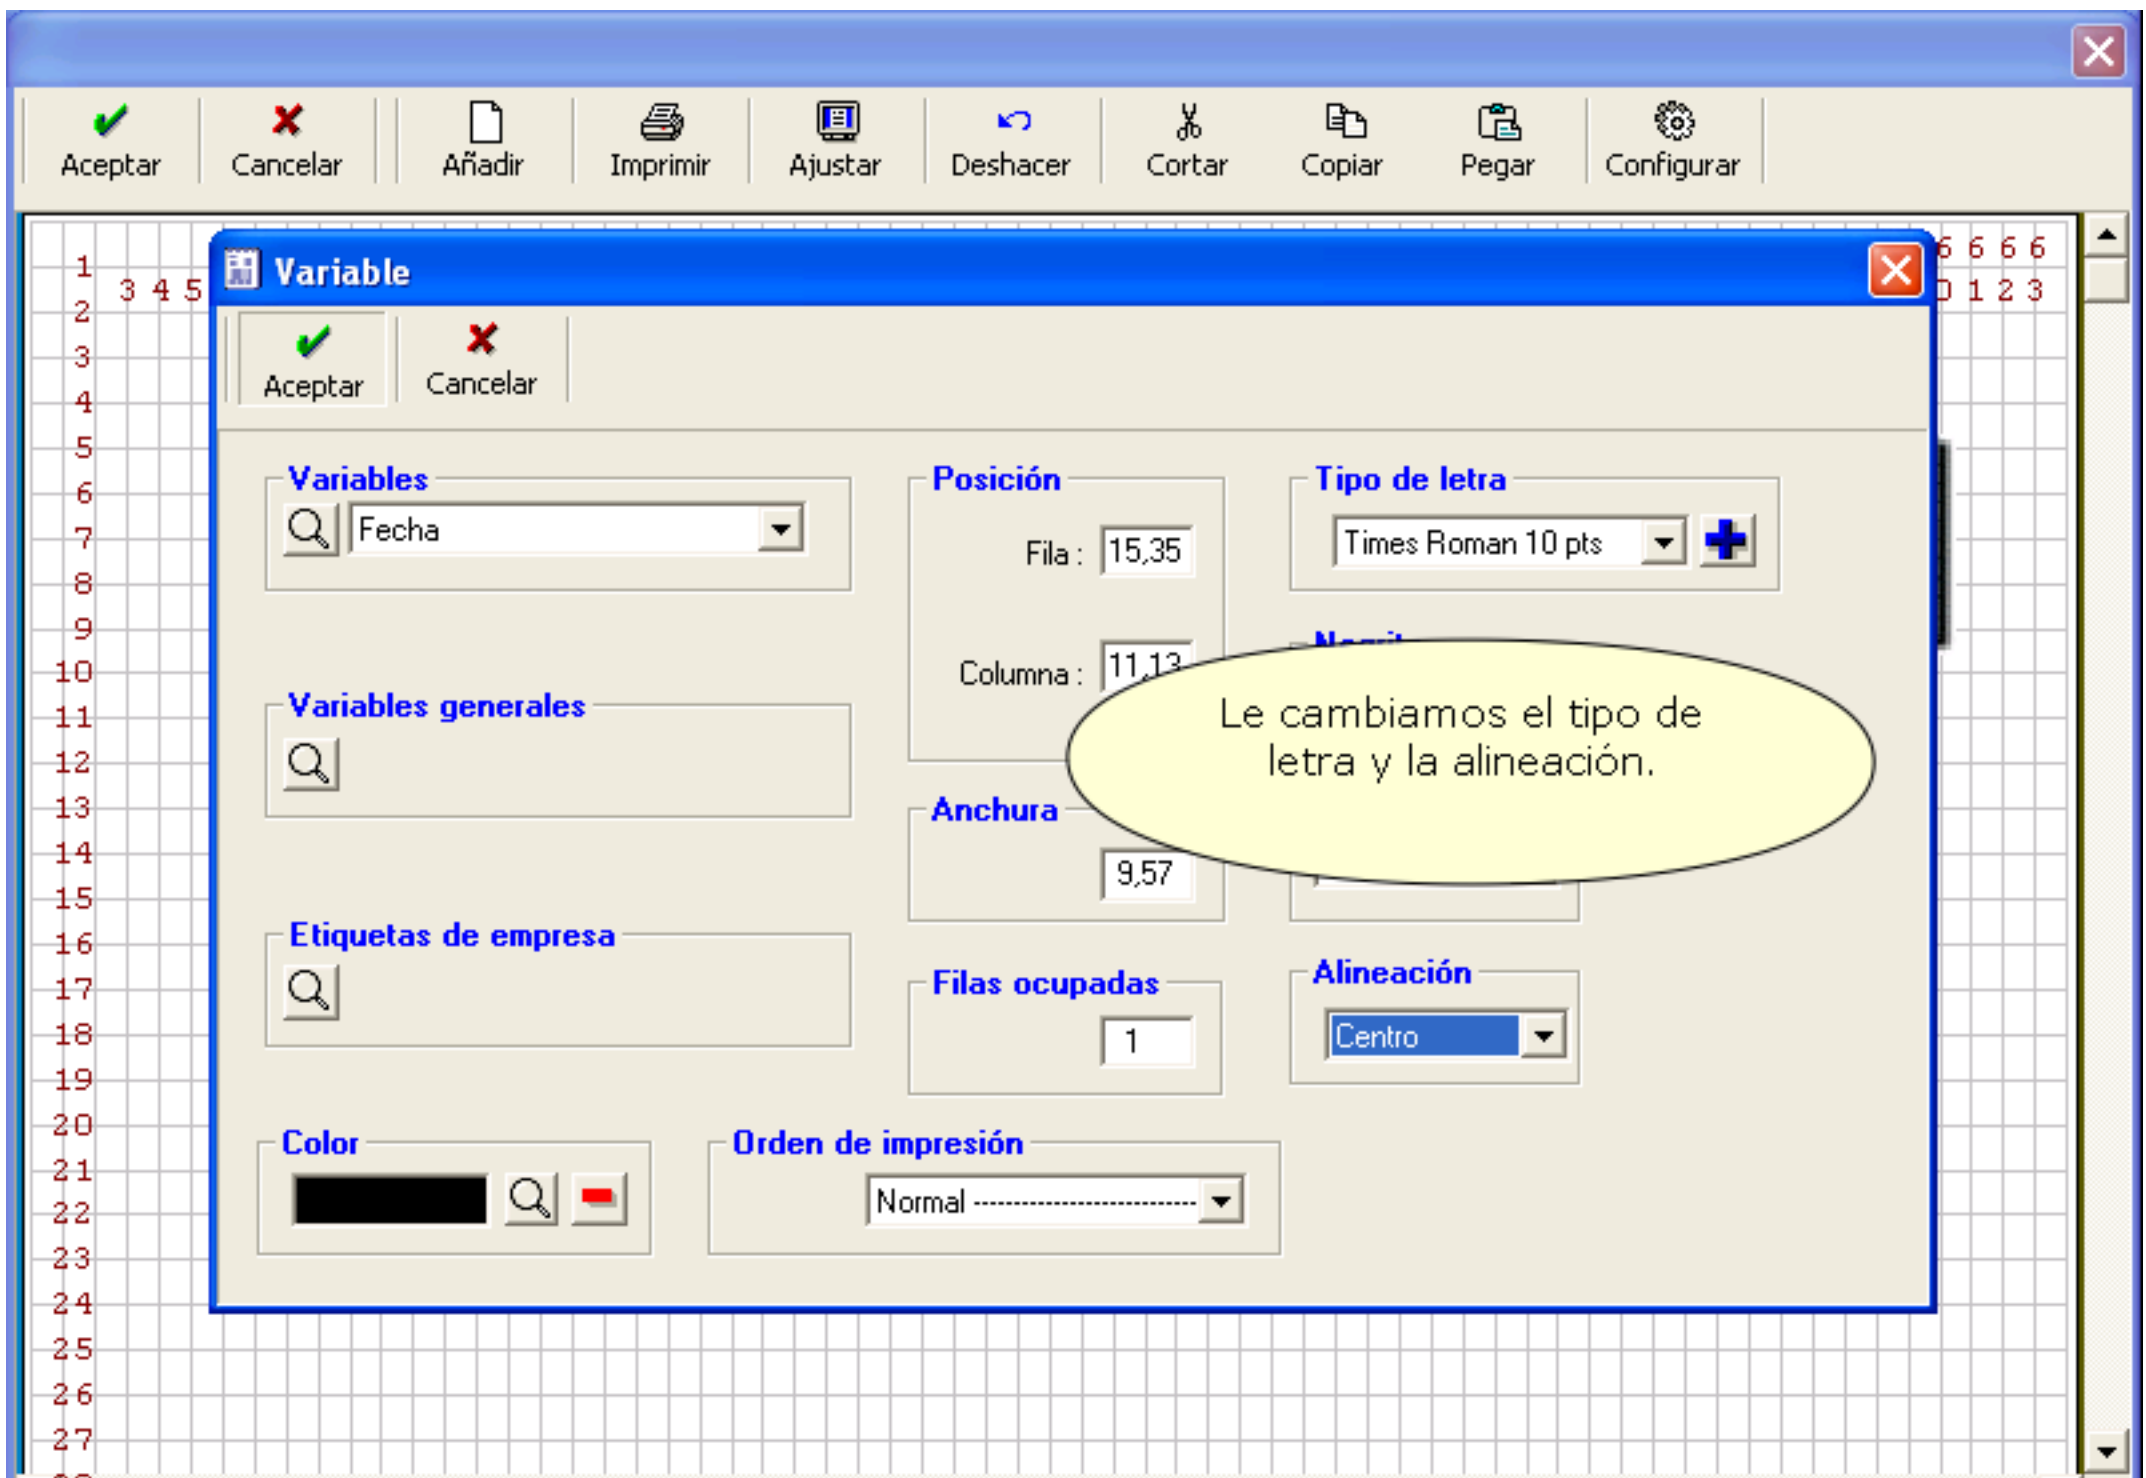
Aceptar Cancelar Añadir Imprimir Ajustar Deshacer Cortar Copiar Pegar Configurar

1
2
3
4
5
6
7
8
9
10
11
12
13
14
15
16
17
18
19
20
21
22
23
24
25
26
27

3 4 5

6 6 6 6
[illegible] 1 2 3

Variable

Aceptar Cancelar

Variables
Fecha

Variables generales

Etiquetas de empresa

Posición
Fila : 15,35
Columna : 11,13

Anchura
9,57

Filas ocupadas
1

Tipo de letra
Times Roman 10 pts

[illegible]

Alineación
Centro

Color

Orden de impresión
Normal ------------------------

Le cambiamos el tipo de letra y la alineación.